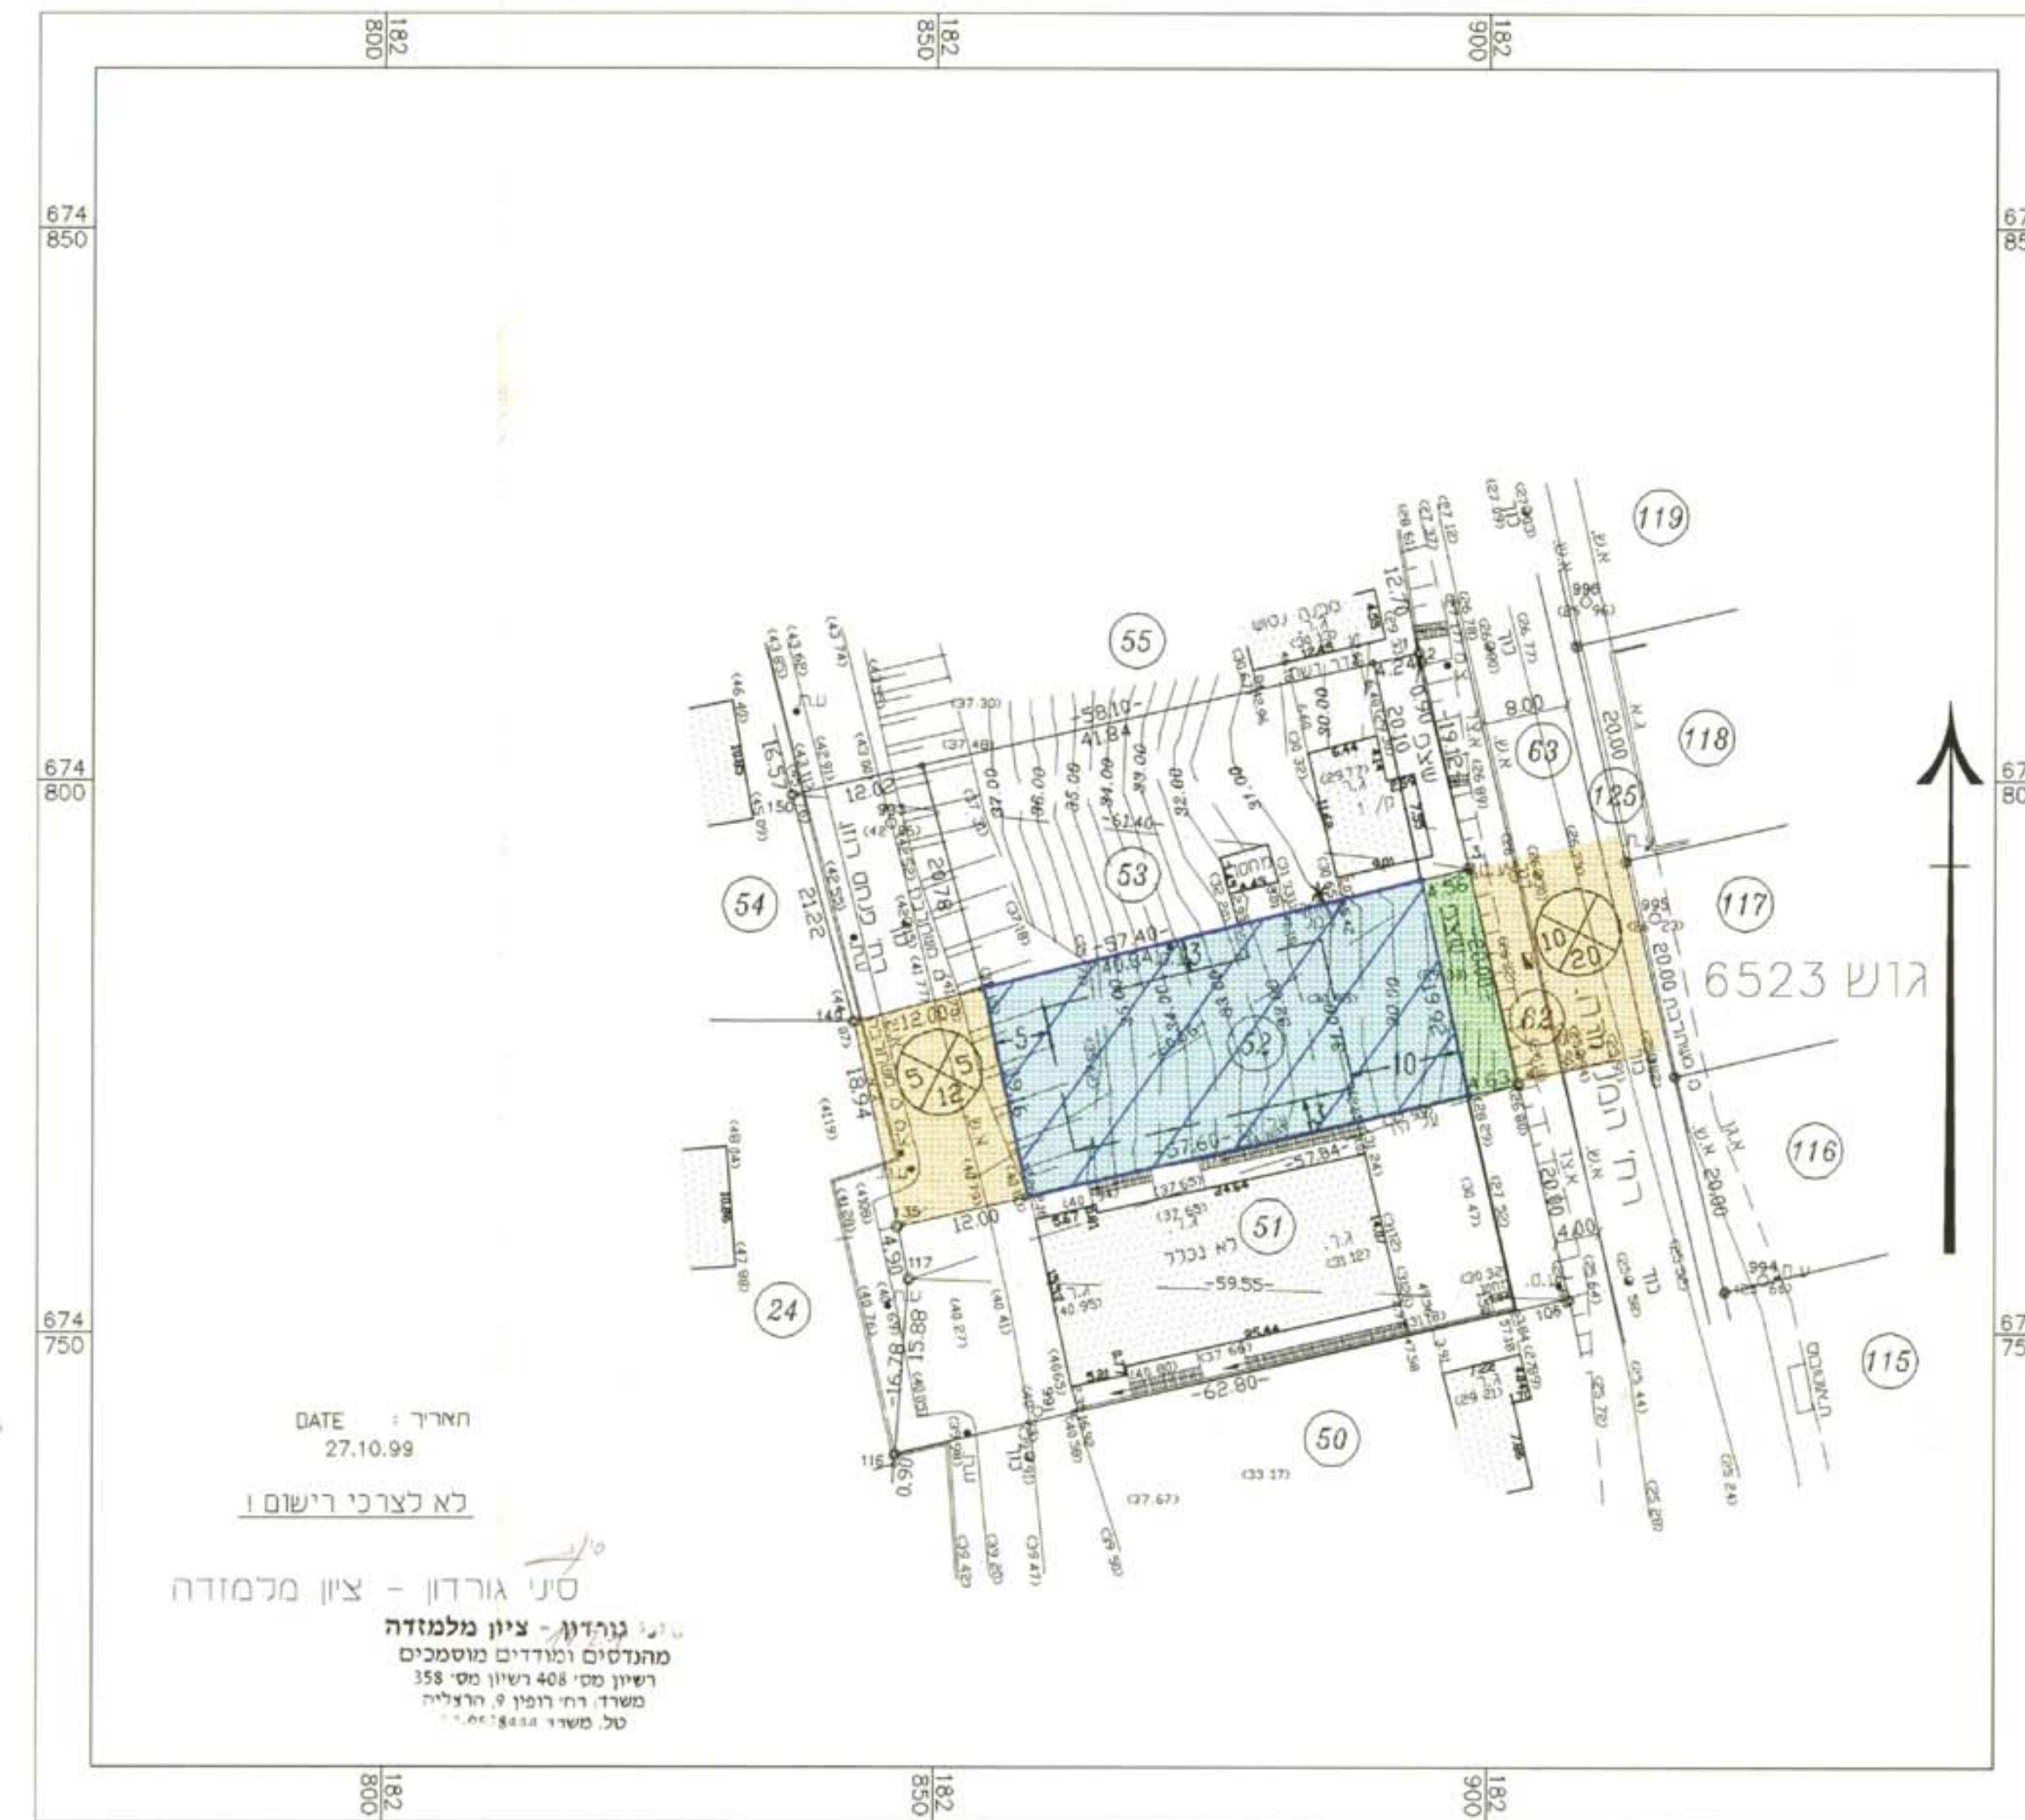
182
800

182
850

182
900

674
850

674
800

674
750

67
85

67
80

67
75

119
118
125
117
116
115
55
63
53
54
62
52
51
24
50

גוש 6523

10/20
5/12

רח' הופיין
רח' מנחם

12.00
18.94
21.22
20.78
15.57
12.02
58.10
41.84
57.40
40.84
57.60
57.84
59.55
62.80
20.00
8.00
4.56
4.00
4.90
15.88
16.97
12.70
20.10

לא נבדק

DATE : תאריך
27.10.99

לא לצרכי רישום !

סיני גורדון - ציון מלמזדה

סיני גורדון - ציון מלמזדה
מהנדסים ומודדים מוסמכים
רשיון מס' 408 רשיון מס' 358
משרד: רח' רופין 9, הרצליה
טל. משרד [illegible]